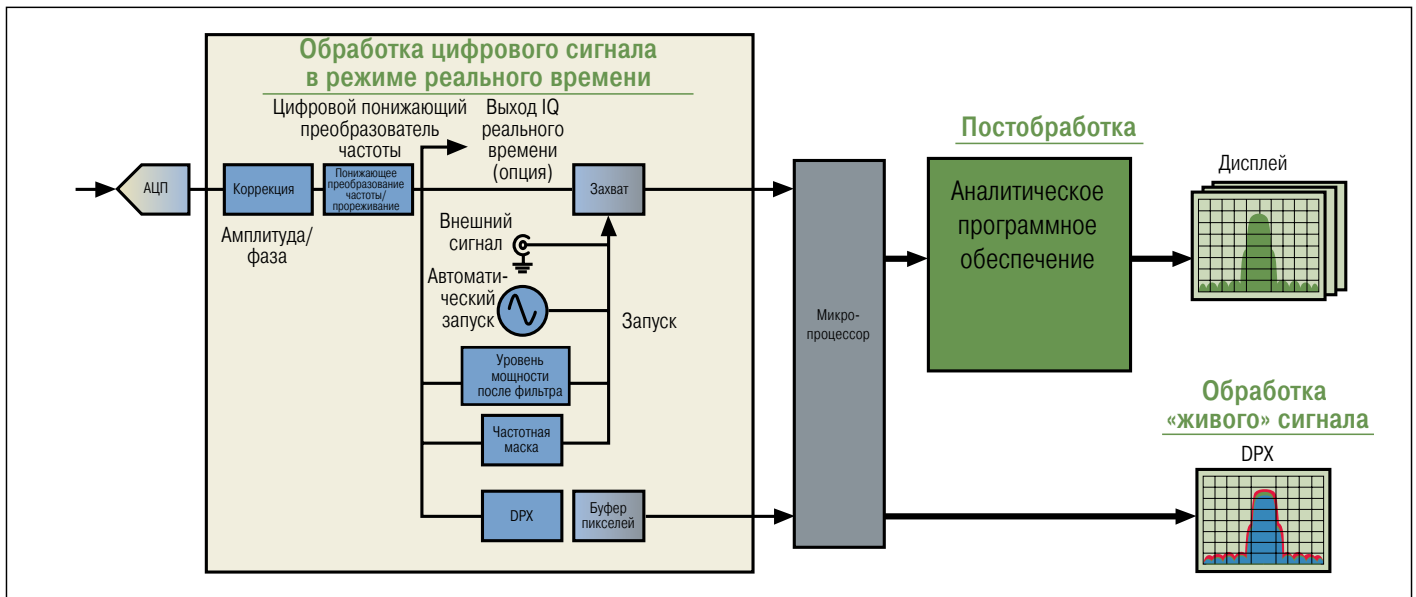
Обработка цифрового сигнала в режиме реального времени

Цифровой понижающий преобразователь частоты

Выход IQ реального времени (опция)

АЦП

Коррекция

Понижающее преобразование частоты/ прореживание

Захват

Амплитуда/ фаза

Внешний сигнал

Автоматический запуск

Запуск

Уровень мощности после фильтра

Частотная маска

DPX

Буфер пикселей

Микро-процессор

Постобработка

Аналитическое программное обеспечение

Дисплей

Обработка «живого» сигнала

DPX